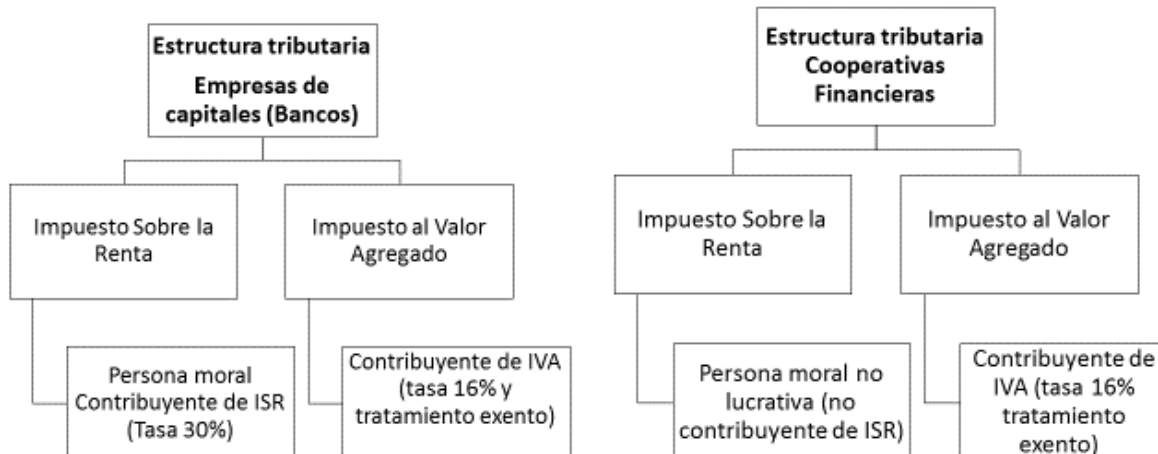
Estructura tributaria
Empresas de capitales (Bancos)

Impuesto Sobre la Renta

Impuesto al Valor Agregado

Persona moral Contribuyente de ISR (Tasa 30%)

Contribuyente de IVA (tasa 16% y tratamiento exento)

Estructura tributaria Cooperativas Financieras

Impuesto Sobre la Renta

Impuesto al Valor Agregado

Persona moral no lucrativa (no contribuyente de ISR)

Contribuyente de IVA (tasa 16% tratamiento exento)